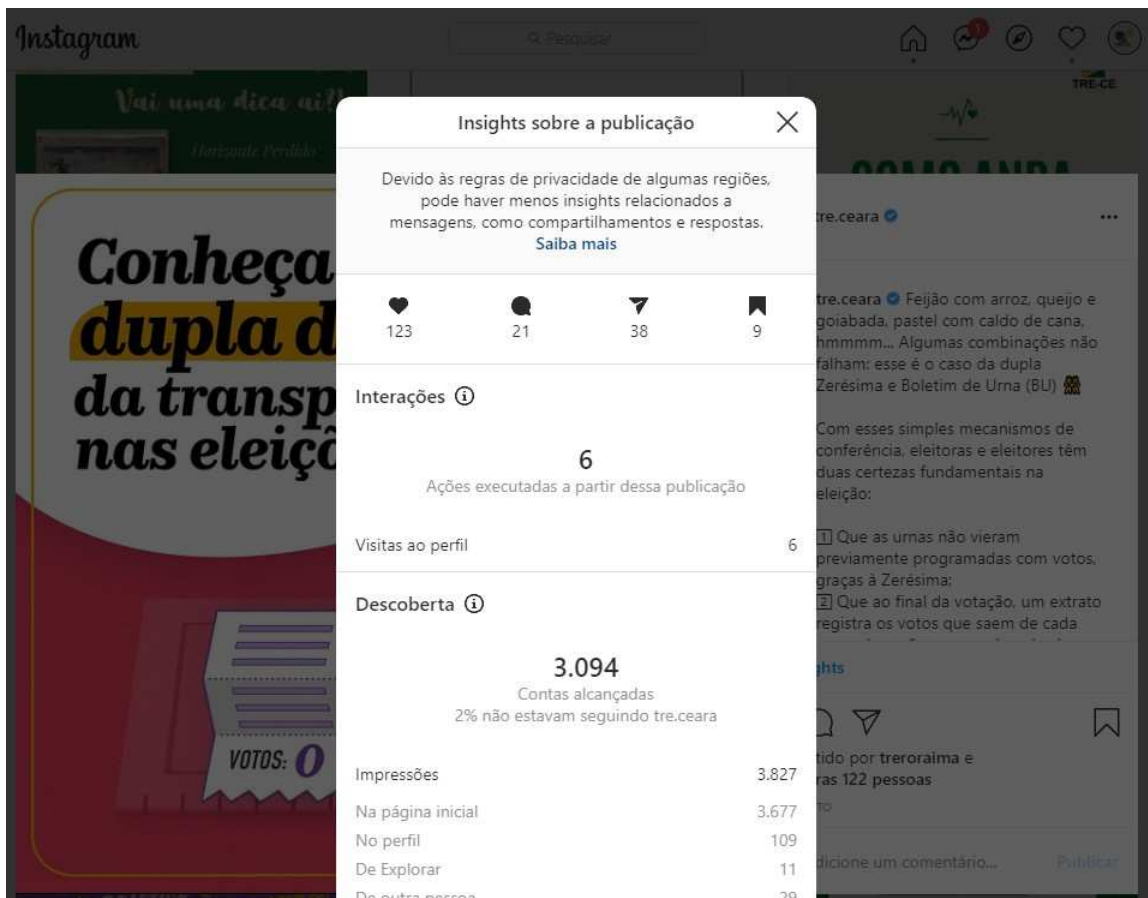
Instagram

Q Pesquisar

Vai uma dica aí!

TRE-CE

Conheça
dupla d
da transp
nas eleiçõ

VOTOS: 0

Insights sobre a publicação

Devido às regras de privacidade de algumas regiões, pode haver menos insights relacionados a mensagens, como compartilhamentos e respostas.
Saiba mais

123 21 38 9

Interações

6
Ações executadas a partir dessa publicação

Visitas ao perfil 6

Descoberta

3.094
Contas alcançadas
2% não estavam seguindo tre.ceara

Impressões 3.827

Na página inicial 3.677
No perfil 109
De Explorar 11
De outra pessoa 29

tre.ceara

tre.ceara Feijão com arroz, queijo e goiabada, pastel com caldo de cana, hmmmm... Algumas combinações não falham: esse é o caso da dupla Zerésima e Boletim de Urna (BU)

Com esses simples mecanismos de conferência, eleitoras e eleitores têm duas certezas fundamentais na eleição:

1 Que as urnas não vieram previamente programadas com votos, graças à Zerésima;
2 Que ao final da votação, um extrato registra os votos que saem de cada

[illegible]ghts

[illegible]tido por treroraima e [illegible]ras 122 pessoas

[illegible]dicione um comentário...

Publicar